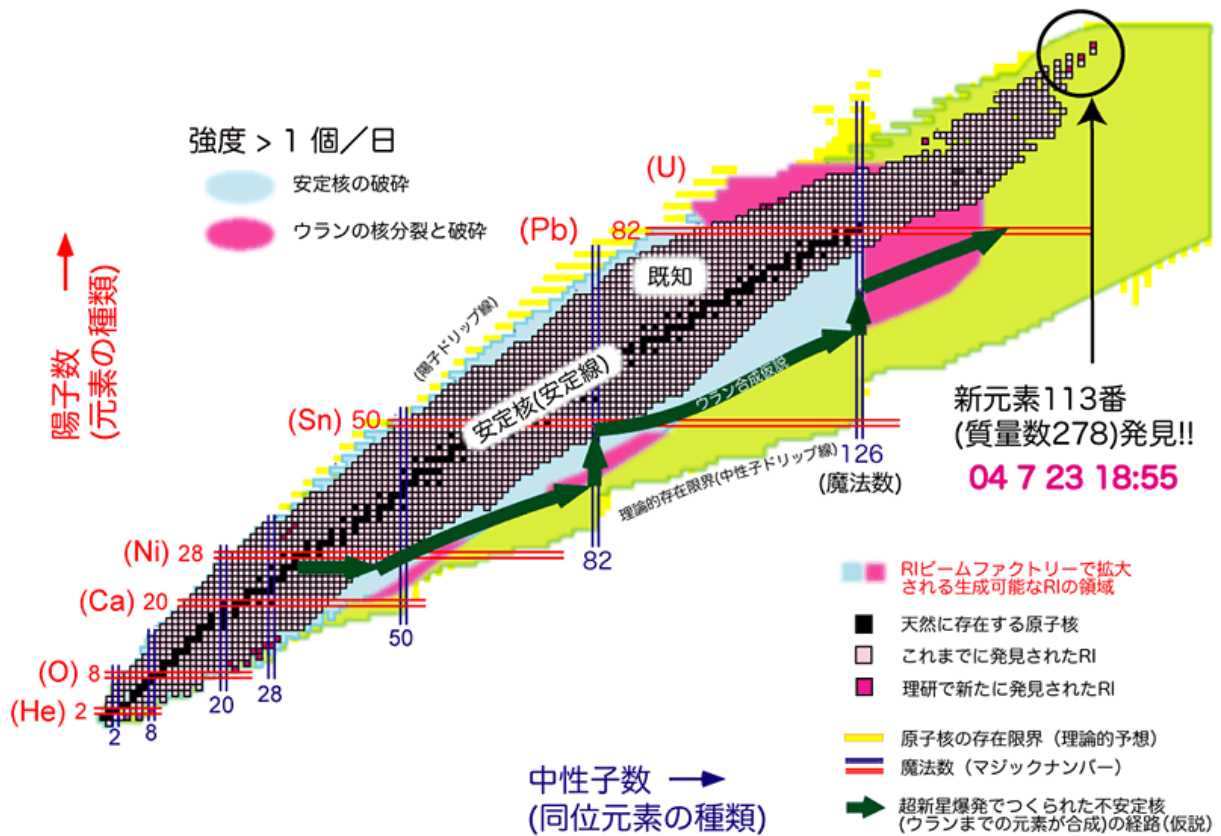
強度 > 1 個／日

安定核の破砕

ウランの核分裂と破砕

陽子数
(元素の種類)

(U)

(Pb) 82

既知

(陽子ドリップ線)

安定核(安定線)

ウラン合成仮説

(Sn) 50

126
(魔法数)

新元素113番
(質量数278)発見!!
04 7 23 18:55

理論的存在限界(中性子ドリップ線)

(Ni) 28

82

(Ca) 20

50

(O) 8

(He) 2

2 8 20 28

RIビームファクトリーで拡大される生成可能なRIの領域

天然に存在する原子核

これまでに発見されたRI

理研で新たに発見されたRI

原子核の存在限界（理論的予想）

魔法数（マジックナンバー）

中性子数
(同位元素の種類)

超新星爆発でつくられた不安定核(ウランまでの元素が合成)の経路(仮説)